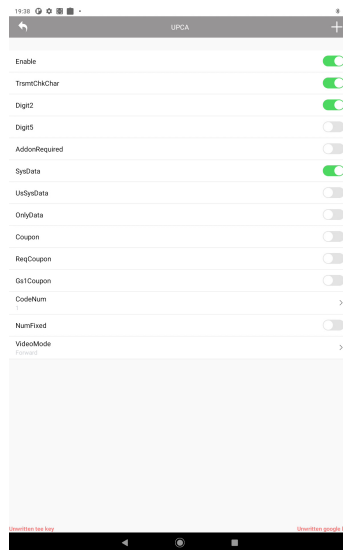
19:38

UPCA

Enable

TrsmtChkChar

Digit2

Digit5

AddonRequired

SysData

UsSysData

OnlyData

Coupon

ReqCoupon

Gs1Coupon

CodeNum
1

NumFixed

VideoMode
Forward

Unwritten tss key

Unwritten google